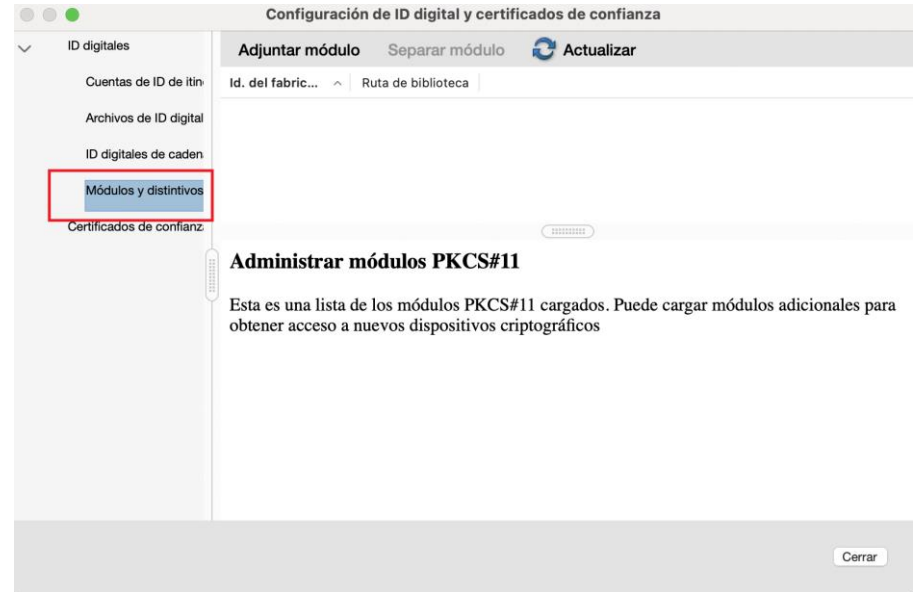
Configuración de ID digital y certificados de confianza

ID digitales

Cuentas de ID de itin

Archivos de ID digital

ID digitales de caden

Módulos y distintivos

Certificados de confianz

Adjuntar módulo Separar módulo Actualizar

| Id. del fabric... | Ruta de biblioteca |
|---|---|

Administrar módulos PKCS#11

Esta es una lista de los módulos PKCS#11 cargados. Puede cargar módulos adicionales para obtener acceso a nuevos dispositivos criptográficos

Cerrar